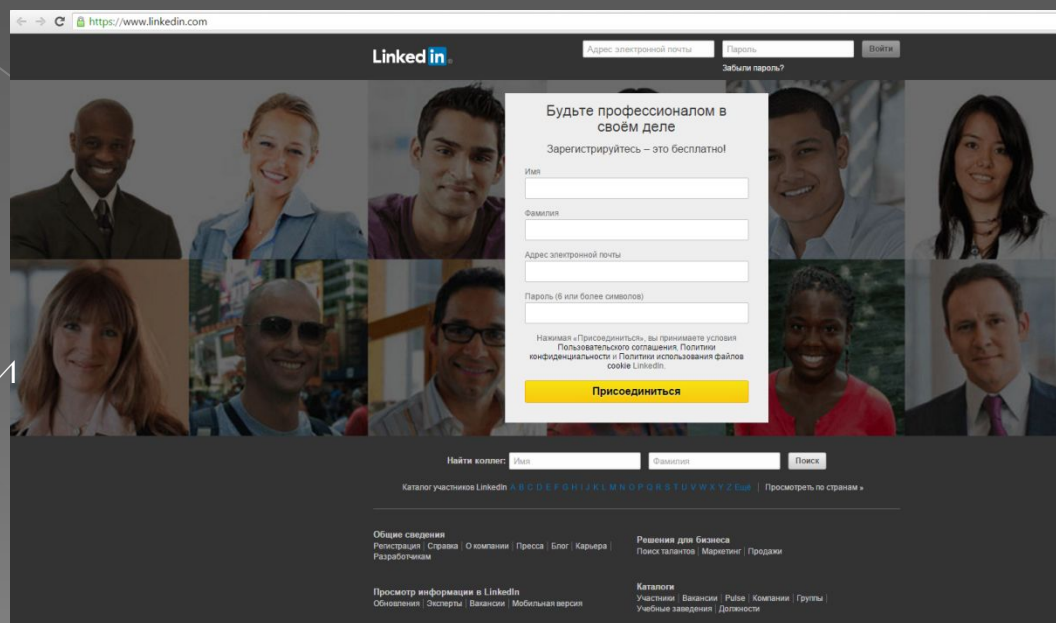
https://www.linkedin.com

Linked in

Адрес электронной почты | Пароль | Войти

Забыли пароль?

Будьте профессионалом в своём деле

Зарегистрируйтесь – это бесплатно!

Имя

Фамилия

Адрес электронной почты

Пароль (6 или более символов)

Нажимая «Присоединиться», вы принимаете условия Пользовательского соглашения, Политики конфиденциальности и Политики использования файлов cookie LinkedIn.

Присоединиться

Найти коллег: Имя | Фамилия | Поиск

Каталог участников LinkedIn A B C D E F G H I J K L M N O P Q R S T U V W X Y Z Ещё | Просмотреть по странам »

Общие сведения
Регистрация | Справка | О компании | Пресса | Блог | Карьера | Разработчикам

Решения для бизнеса
Поиск талантов | Маркетинг | Продажи

Просмотр информации в LinkedIn
Обновления | Эксперты | Вакансии | Мобильная версия

Каталоги
Участники | Вакансии | Pulse | Компании | Группы | Учебные заведения | Должности